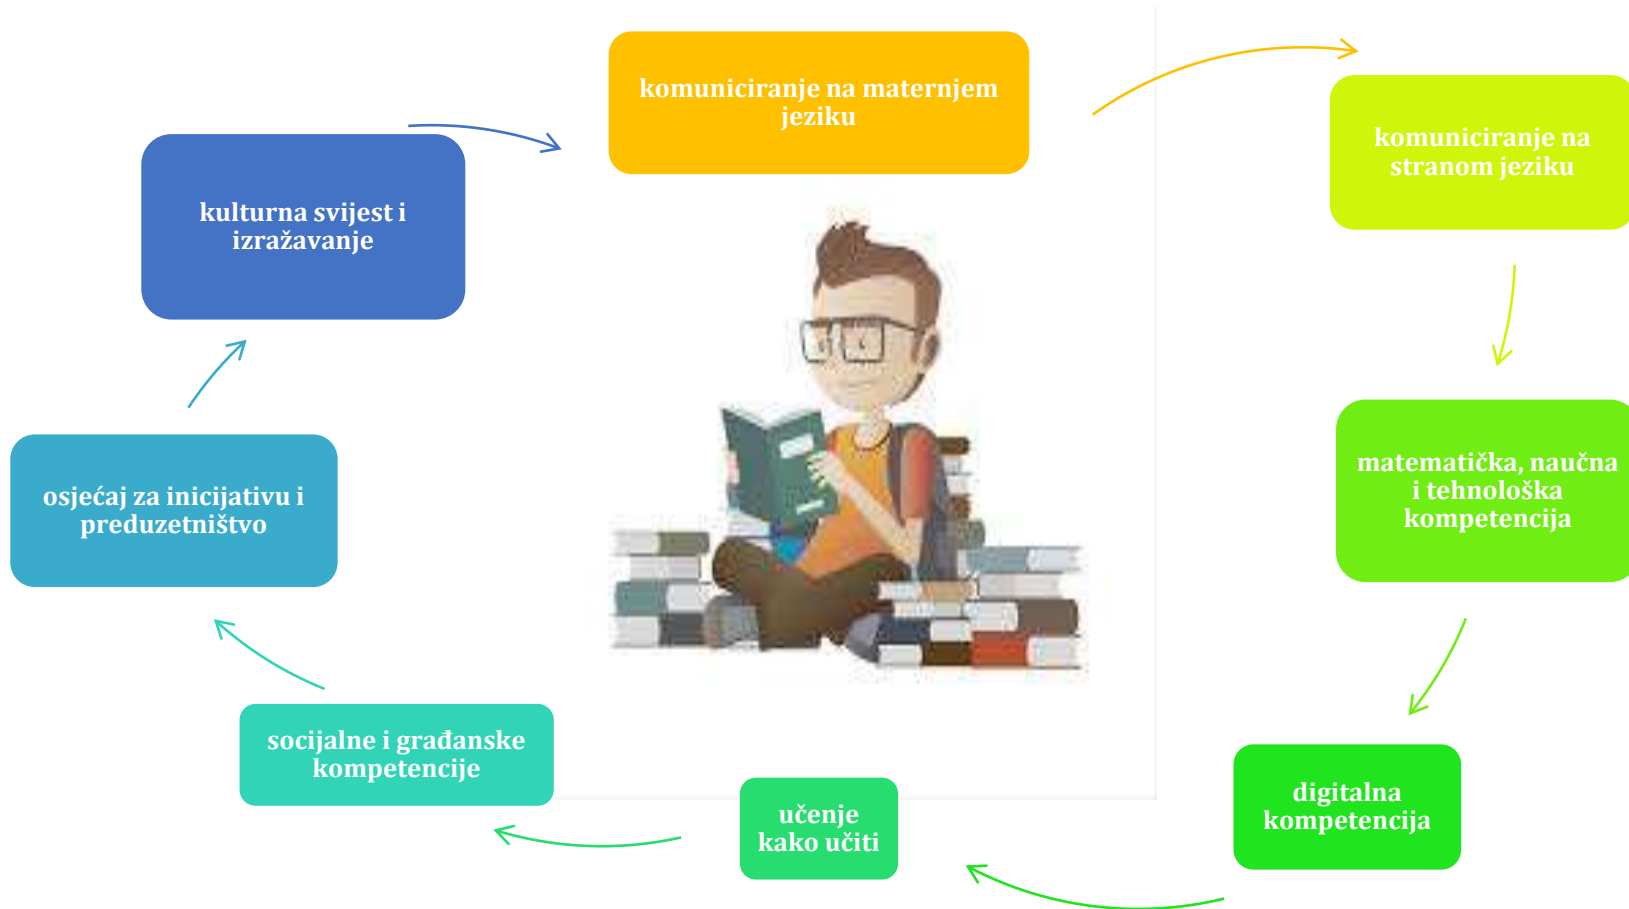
komuniciranje na maternjem jeziku

komuniciranje na stranom jeziku

matematička, naučna i tehnološka kompetencija

digitalna kompetencija

učenje kako učiti

socijalne i građanske kompetencije

osjećaj za inicijativu i preduzetništvo

kulturna svijest i izražavanje